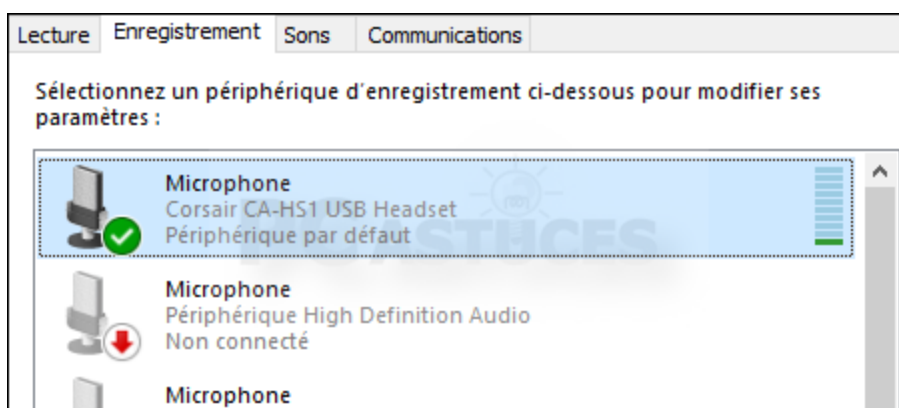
Lecture | Enregistrement | Sons | Communications

Sélectionnez un périphérique d'enregistrement ci-dessous pour modifier ses paramètres :

Microphone
Corsair CA-HS1 USB Headset
Périphérique par défaut

Microphone
Périphérique High Definition Audio
Non connecté

Microphone